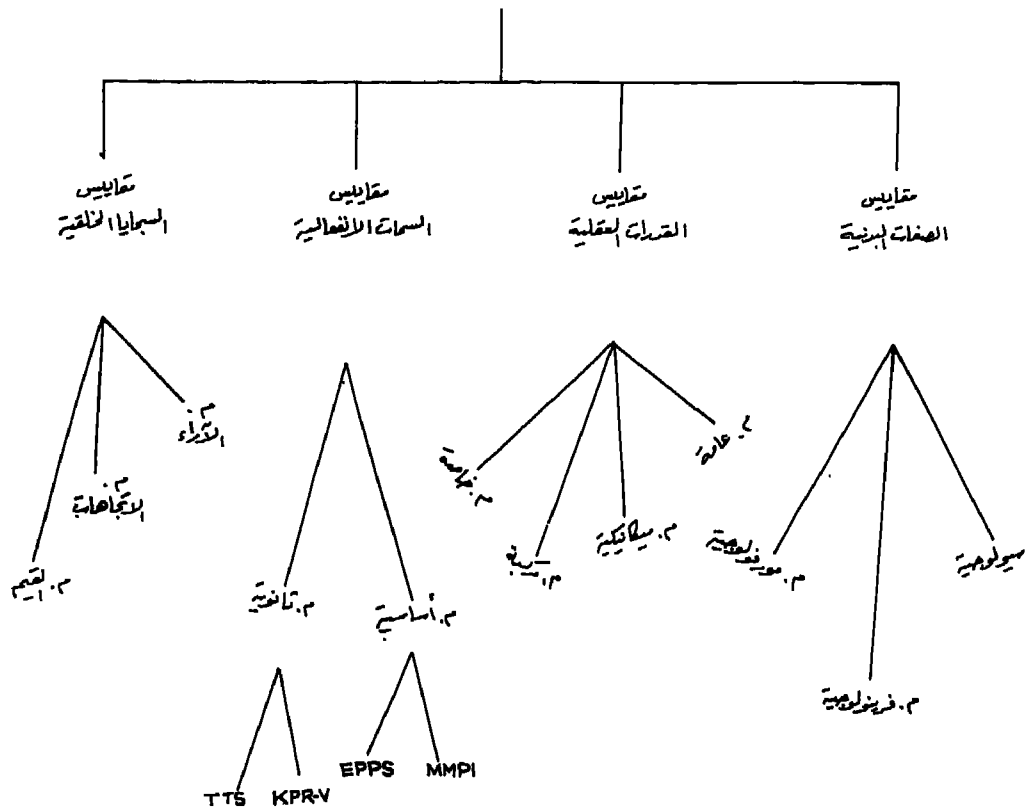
مقاييس
الصفات البدنية

مقاييس
القدرات العقلية

مقاييس
السمات الانفعالية

مقاييس
السجايا الخلقية

سيولوجية

م. مورفولوجية

م. فزيولوجية

م. عامة

م. ميكانيكية

م. خاصة

م. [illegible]

م. أساسية

م. ثانوية

MMPI

EPPS

KPR-V

TTS

م. الآراء

م. الاتجاهات

م. القيم